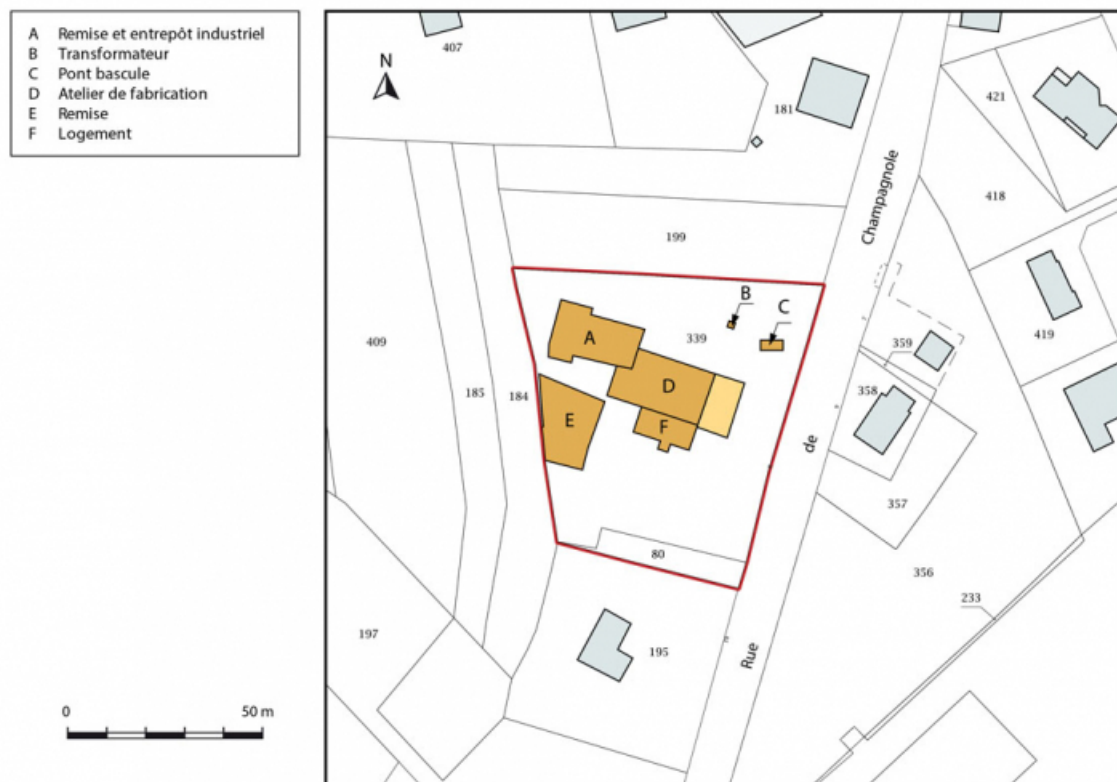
A Remise et entrepôt industriel
B Transformateur
C Pont bascule
D Atelier de fabrication
E Remise
F Logement

N

407
181
421
418
199
Champagnole
B
C
A
339
409
359
358
419
185
184
D
E
F
de
357
356
80
233
197
195
Rue

0
50 m